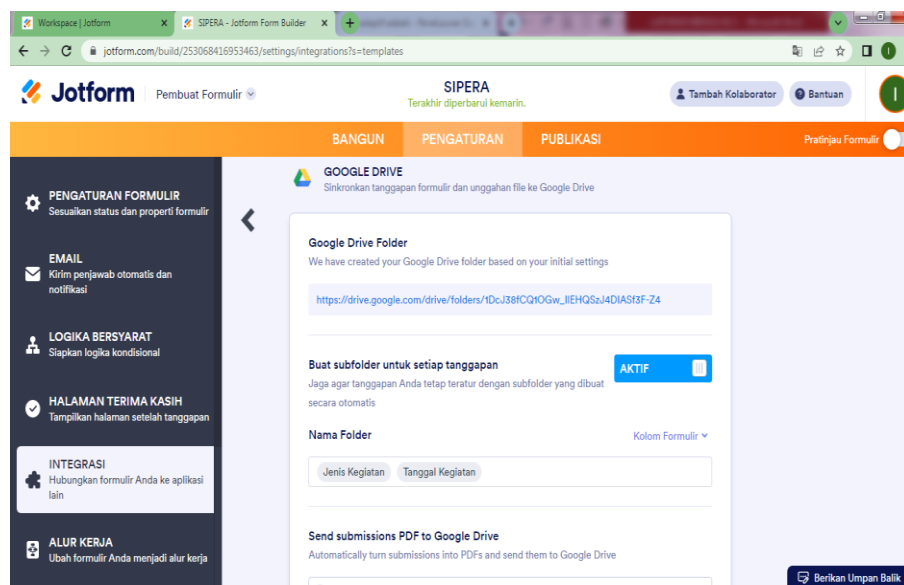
Workspace | Jotform
SIPERA - Jotform Form Builder
jotform.com/build/253068416953463/settings/integrations?s=templates

Jotform
Pembuat Formulir
SIPERA
Terakhir diperbarui kemarin.
Tambah Kolaborator
Bantuan

BANGUN
PENGATURAN
PUBLIKASI
Pratinjau Formulir

PENGATURAN FORMULIR
Sesuaikan status dan properti formulir

EMAIL
Kirim penjawab otomatis dan notifikasi

LOGIKA BERSYARAT
Siapkan logika kondisional

HALAMAN TERIMA KASIH
Tampilkan halaman setelah tanggapan

INTEGRASI
Hubungkan formulir Anda ke aplikasi lain

ALUR KERJA
Ubah formulir Anda menjadi alur kerja

GOOGLE DRIVE
Sinkronkan tanggapan formulir dan unggahan file ke Google Drive

Google Drive Folder
We have created your Google Drive folder based on your initial settings

https://drive.google.com/drive/folders/1DcJ38fCQtOGw_lIEHQSzJ4DIASf3F-Z4

Buat subfolder untuk setiap tanggapan
Jaga agar tanggapan Anda tetap teratur dengan subfolder yang dibuat secara otomatis
AKTIF

Nama Folder
Kolom Formulir
Jenis Kegiatan
Tanggal Kegiatan

Send submissions PDF to Google Drive
Automatically turn submissions into PDFs and send them to Google Drive

Berikan Umpan Balik